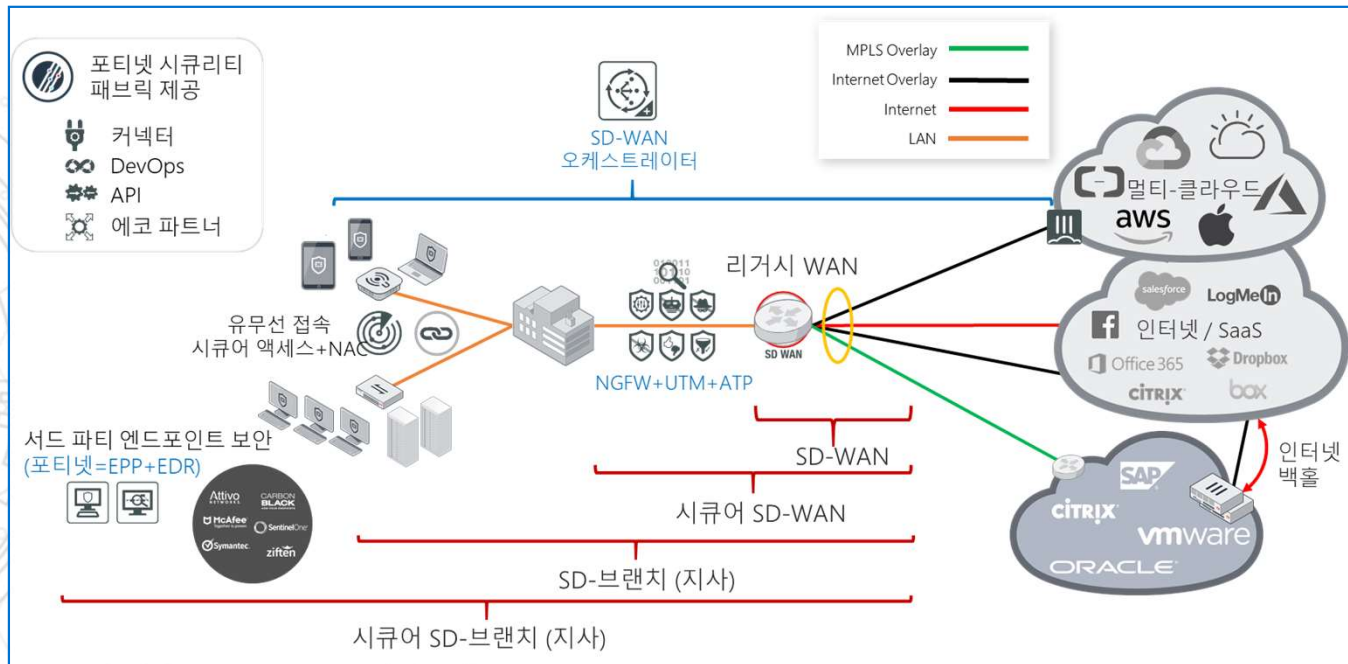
포티넷 시큐리티 패브릭 제공

커넥터
DevOps
API
에코 파트너

SD-WAN
오케스트레이터

MPLS Overlay
Internet Overlay
Internet
LAN

멀티-클라우드
aws

리거시 WAN

유무선 접속
시큐어 액세스+NAC

NGFW+UTM+ATP

SD WAN

salesforce
LogMeIn
인터넷 / SaaS
Office 365
Dropbox
CITRIX
box

인터넷
백홀

서드 파티 엔드포인트 보안
(포티넷=EPP+EDR)

Attivo NETWORKS
CARBON BLACK
McAfee
SentinelOne
Symantec
ziften

SD-WAN

시큐어 SD-WAN

SAP
CITRIX
vmware
ORACLE

SD-브랜치 (지사)

시큐어 SD-브랜치 (지사)